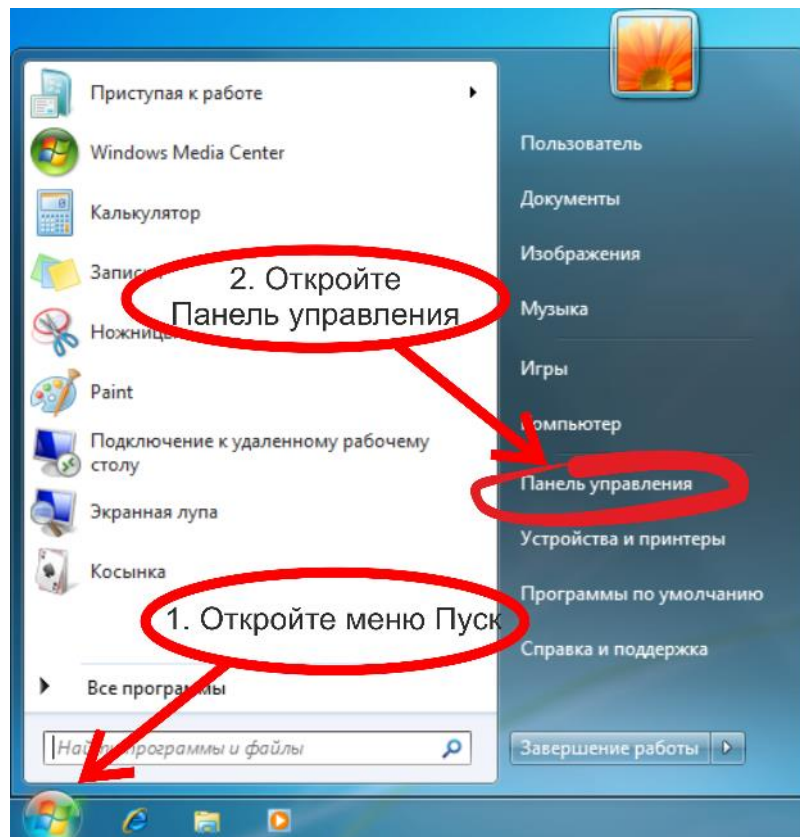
Приступая к работе
Windows Media Center
Калькулятор
Записк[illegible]
Ножниц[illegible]
Paint
Подключение к удаленному рабочему столу
Экранная лупа
Косынка
Все программы
Най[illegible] программы и файлы

2. Откройте Панель управления

1. Откройте меню Пуск

Пользователь
Документы
Изображения
Музыка
Игры
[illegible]омпьютер
Панель управления
Устройства и принтеры
Программы по умолчанию
Справка и поддержка
Завершение работы